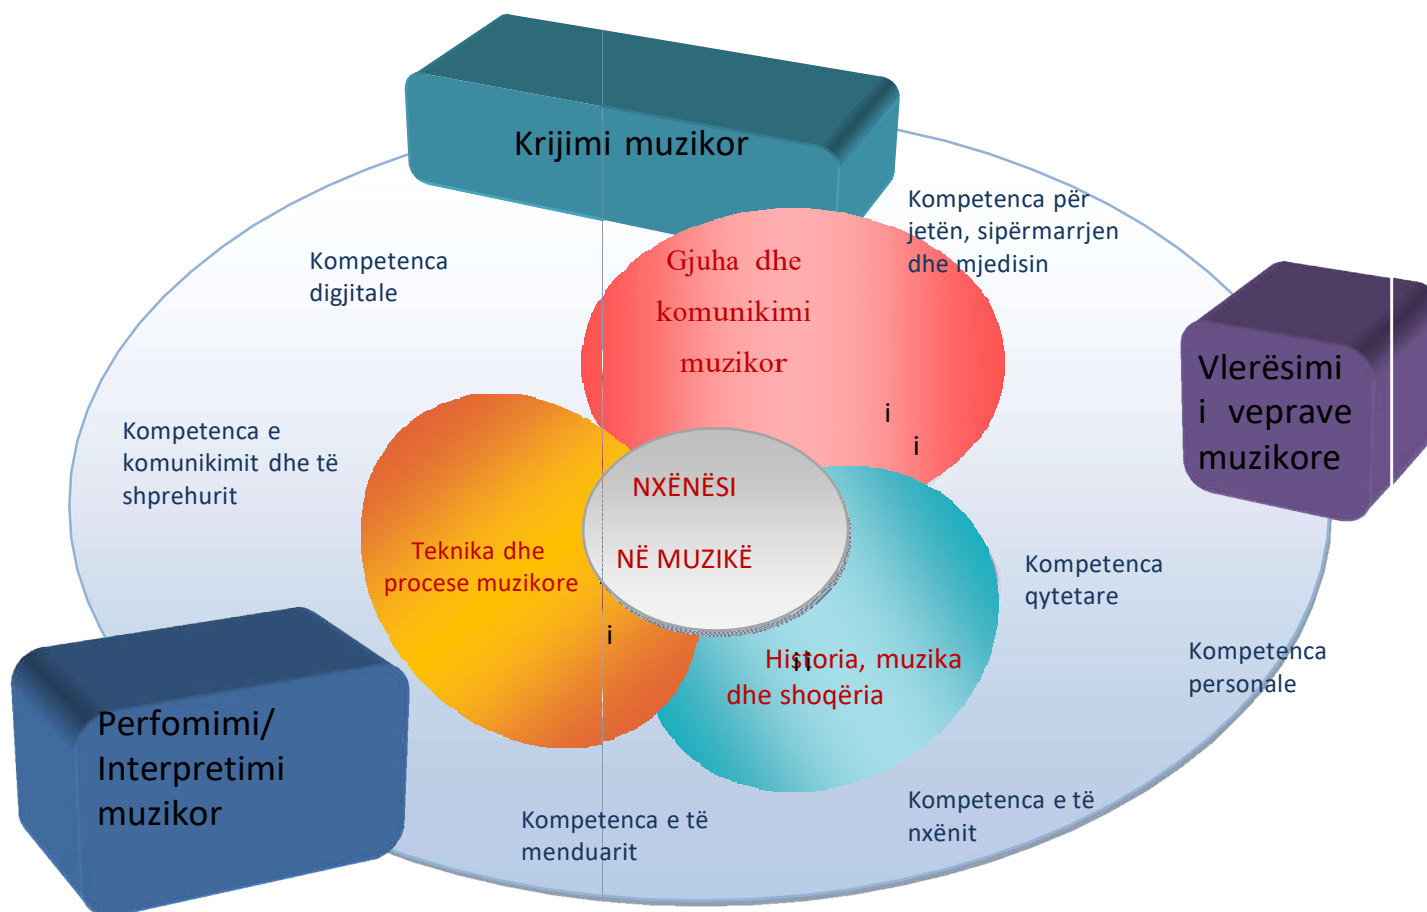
Krijimi muzikor

Kompetenca për jetën, sipërmarrjen dhe mjedisin

Kompetenca digjitale

Gjuha dhe komunikimi muzikor

Vlerësimi i veprave muzikore

i

i

Kompetenca e komunikimit dhe të shprehurit

NXËNËSI

NË MUZIKË

Teknika dhe procese muzikore

Kompetenca qytetare

i

Historia, muzika dhe shoqëria

Kompetenca personale

Perfomimi/ Interpretimi muzikor

Kompetenca e të menduarit

Kompetenca e të nxënit